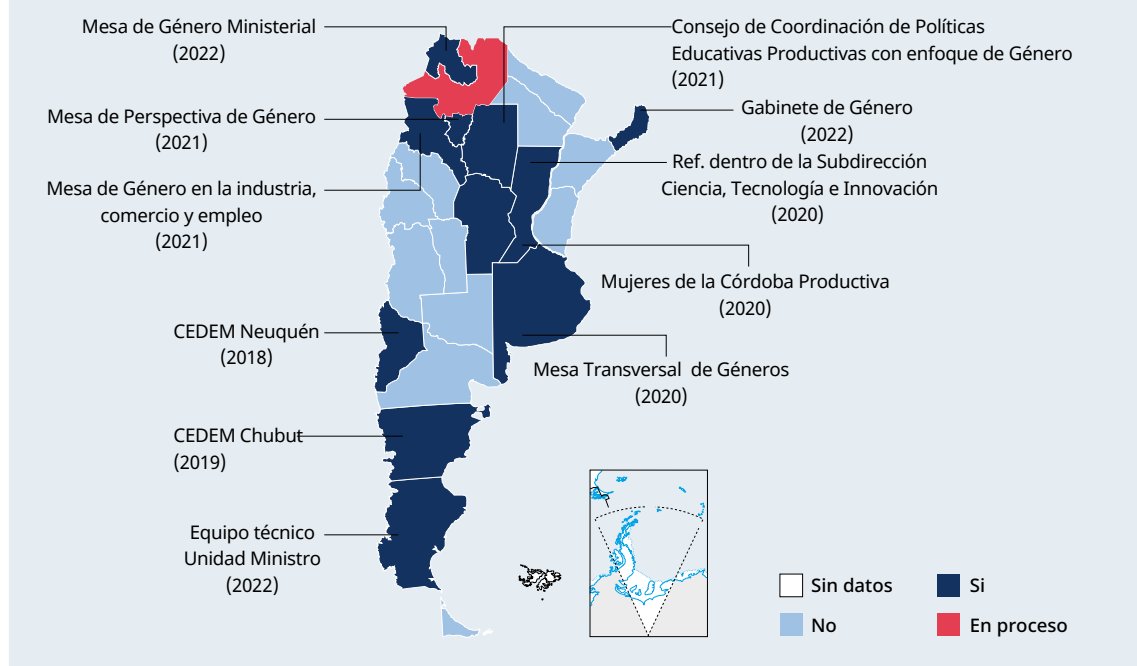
Mesa de Género Ministerial
(2022)

Mesa de Perspectiva de Género
(2021)

Mesa de Género en la industria, comercio y empleo
(2021)

CEDEM Neuquén
(2018)

CEDEM Chubut
(2019)

Equipo técnico
Unidad Ministro
(2022)

Consejo de Coordinación de Políticas Educativas Productivas con enfoque de Género
(2021)

Gabinete de Género
(2022)

Ref. dentro de la Subdirección Ciencia, Tecnología e Innovación
(2020)

Mujeres de la Córdoba Productiva
(2020)

Mesa Transversal de Géneros
(2020)

Sin datos
Si
No
En proceso